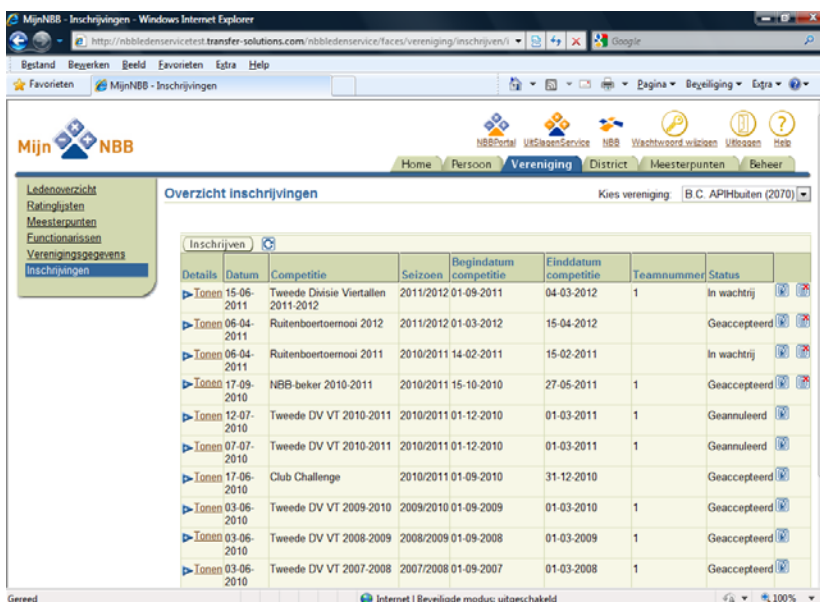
MijnNBB - Inschrijvingen - Windows Internet Explorer

http://nbbledenservicetest.transfer-solutions.com/nbbledenservice/faces/vereniging/inschrijven/i

Google

Bestand Bewerken Beeld Favorieten Extra Help

Favorieten MijnNBB - Inschrijvingen

Pagina Beveiliging Extra

Mijn NBB

NBBPortal UitSlagenService NBB Wachtwoord wijzigen Uitloggen Help

Home Persoon Vereniging District Meesterpunten Beheer

Ledenoverzicht
Ratinglijsten
Meesterpunten
Functionarissen
Verenigingsgegevens
Inschrijvingen

Overzicht inschrijvingen

Kies vereniging: B.C. APIHbuiten (2070)

Inschrijven

| Details | Datum | Competitie | Seizoen | Begindatum competitie | Einddatum competitie | Teamnummer | Status |
|---|---|---|---|---|---|---|---|
| Tonen | 15-06-2011 | Tweede Divisie Viertallen 2011-2012 | 2011/2012 | 01-09-2011 | 04-03-2012 | 1 | In wachtrij |
| Tonen | 06-04-2011 | Ruitenboertoernooi 2012 | 2011/2012 | 01-03-2012 | 15-04-2012 | | Geaccepteerd |
| Tonen | 06-04-2011 | Ruitenboertoernooi 2011 | 2010/2011 | 14-02-2011 | 15-02-2011 | | In wachtrij |
| Tonen | 17-09-2010 | NBB-beker 2010-2011 | 2010/2011 | 15-10-2010 | 27-05-2011 | 1 | Geaccepteerd |
| Tonen | 12-07-2010 | Tweede DV VT 2010-2011 | 2010/2011 | 01-12-2010 | 01-03-2011 | 1 | Geannuleerd |
| Tonen | 07-07-2010 | Tweede DV VT 2010-2011 | 2010/2011 | 01-12-2010 | 01-03-2011 | 1 | Geannuleerd |
| Tonen | 17-06-2010 | Club Challenge | 2010/2011 | 01-09-2010 | 31-12-2010 | | Geaccepteerd |
| Tonen | 03-06-2010 | Tweede DV VT 2009-2010 | 2009/2010 | 01-09-2009 | 01-03-2010 | 1 | Geaccepteerd |
| Tonen | 03-06-2010 | Tweede DV VT 2008-2009 | 2008/2009 | 01-09-2008 | 01-03-2009 | 1 | Geaccepteerd |
| Tonen | 03-06-2010 | Tweede DV VT 2007-2008 | 2007/2008 | 01-09-2007 | 01-03-2008 | 1 | Geaccepteerd |

Gereed

Internet | Beveiligde modus: uitgeschakeld

100%